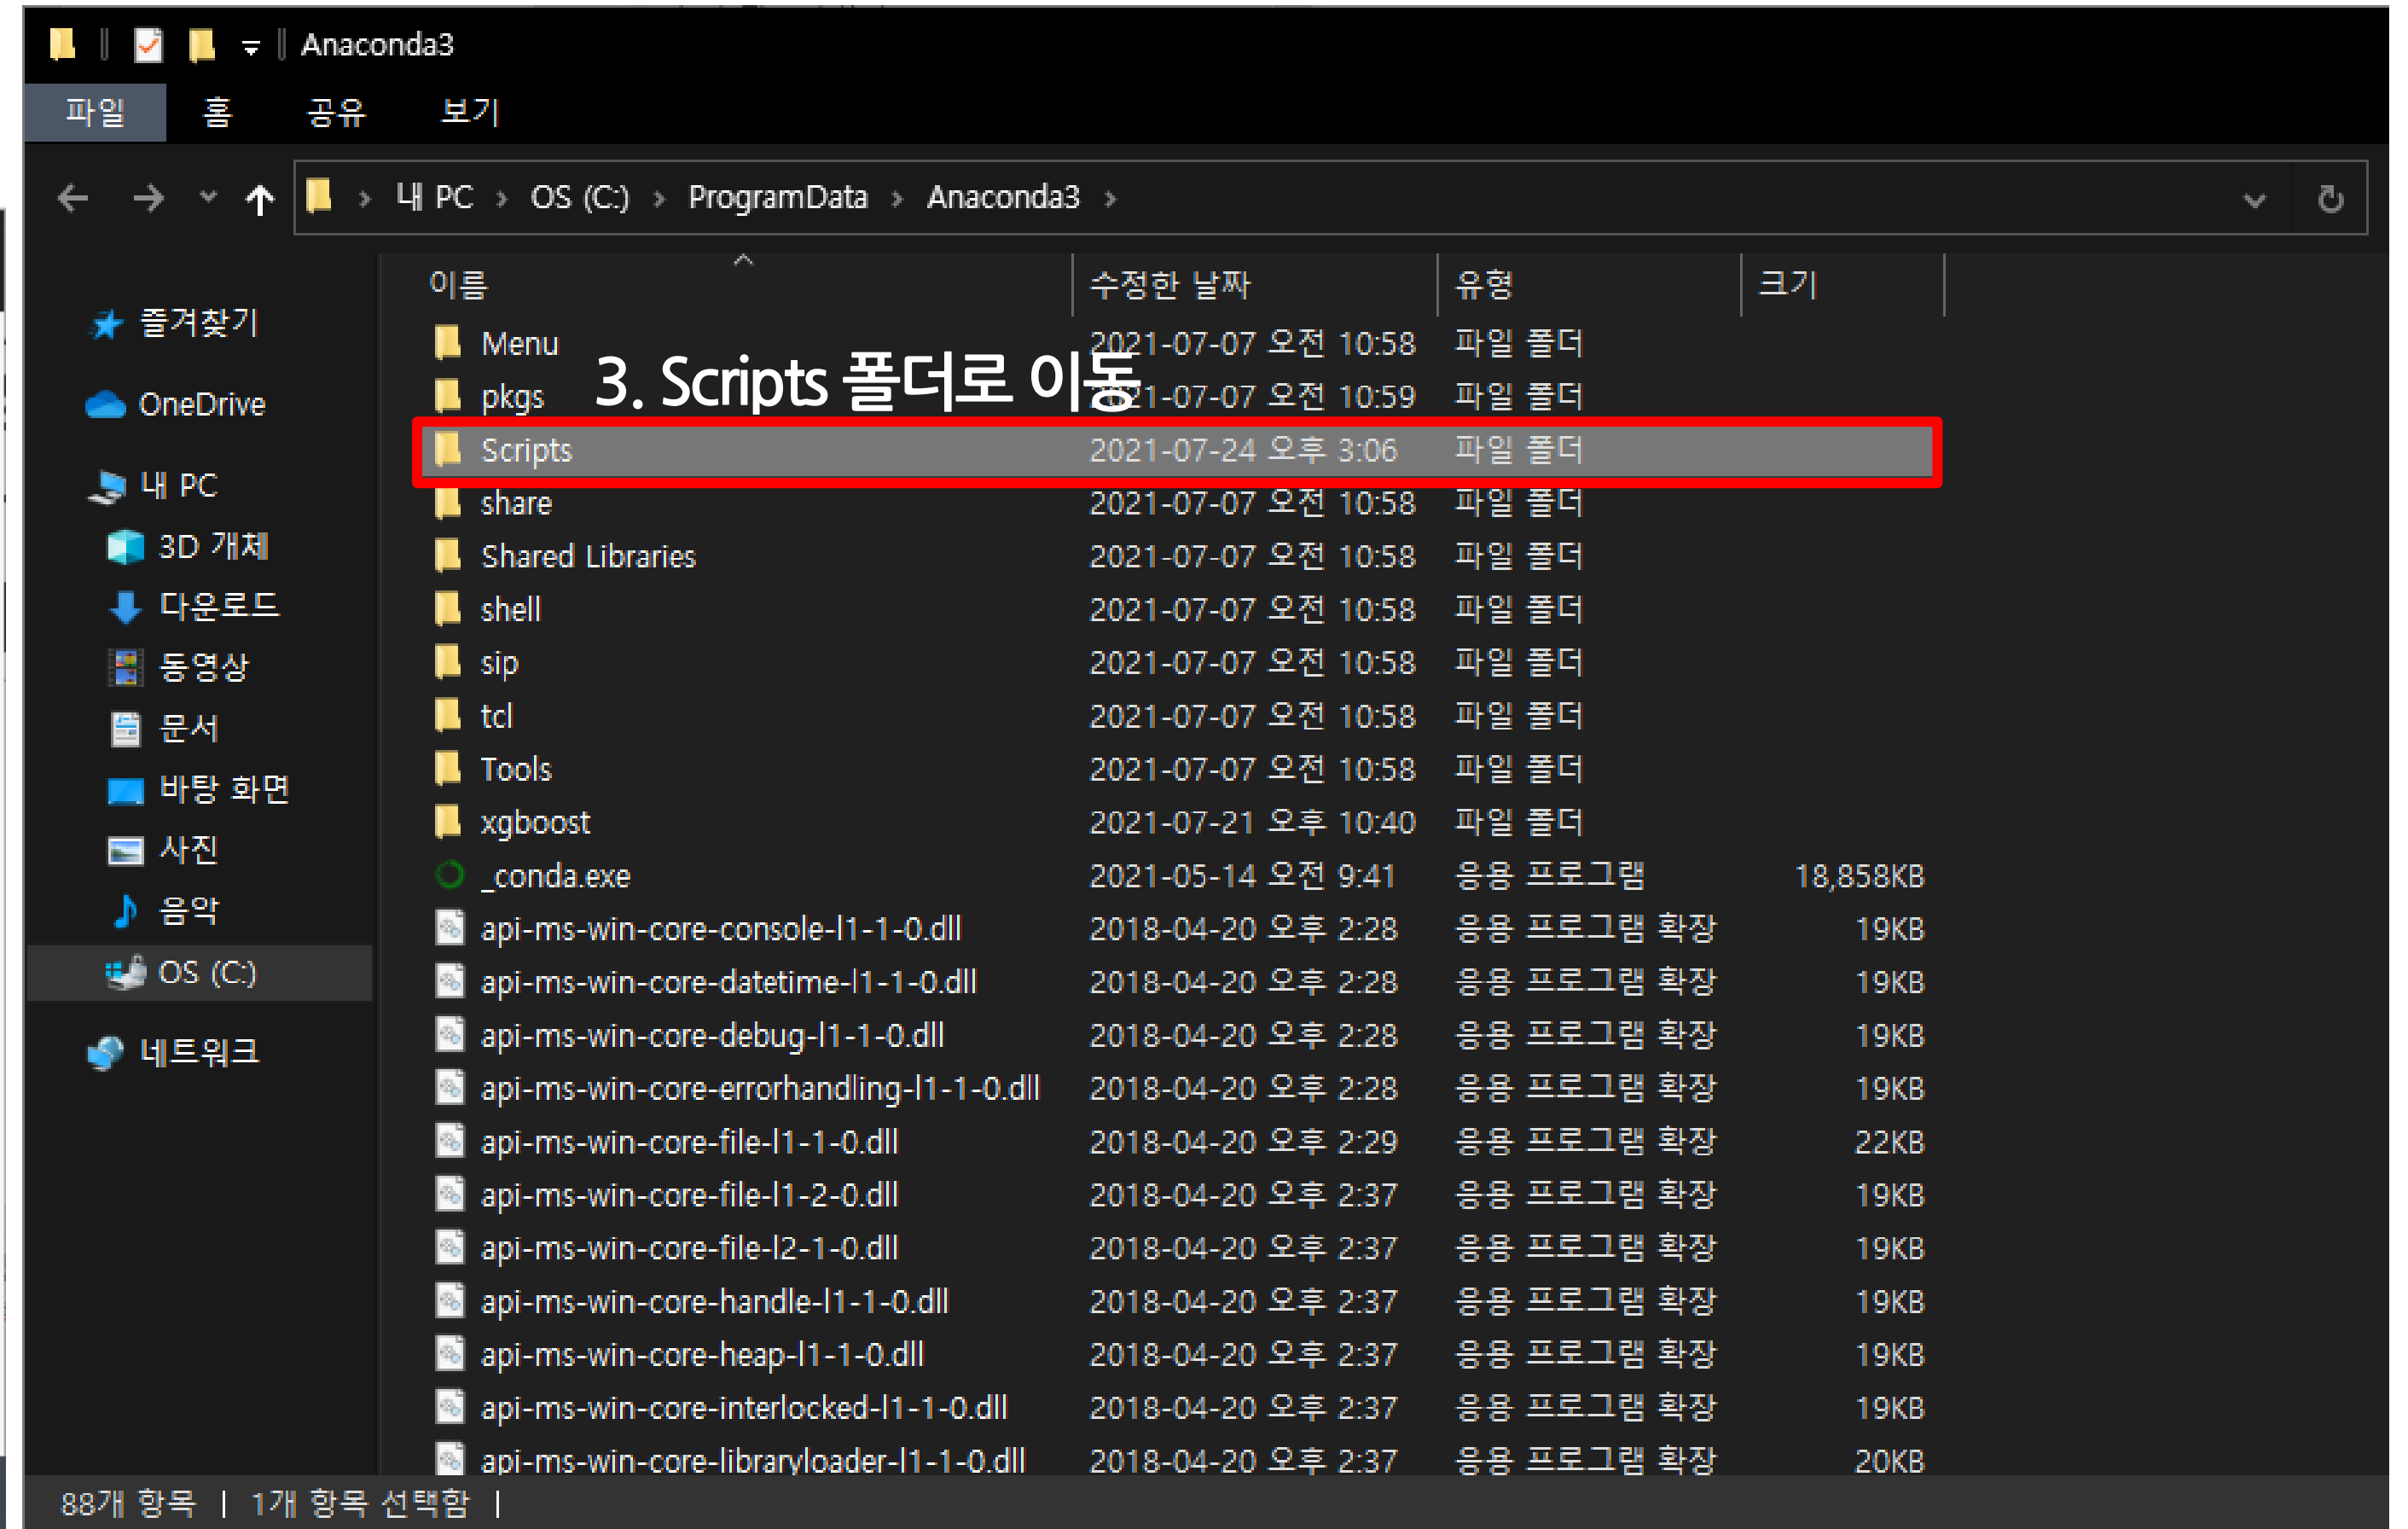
Anaconda3

파일 홈 공유 보기

내 PC › OS (C:) › ProgramData › Anaconda3 ›

즐겨찾기
OneDrive
내 PC
3D 개체
다운로드
동영상
문서
바탕 화면
사진
음악
OS (C:)
네트워크

3. Scripts 폴더로 이동

| 이름 | 수정한 날짜 | 유형 | 크기 |
|---|---|---|---|
| Menu | 2021-07-07 오전 10:58 | 파일 폴더 | |
| pkgs | 2021-07-07 오전 10:59 | 파일 폴더 | |
| Scripts | 2021-07-24 오후 3:06 | 파일 폴더 | |
| share | 2021-07-07 오전 10:58 | 파일 폴더 | |
| Shared Libraries | 2021-07-07 오전 10:58 | 파일 폴더 | |
| shell | 2021-07-07 오전 10:58 | 파일 폴더 | |
| sip | 2021-07-07 오전 10:58 | 파일 폴더 | |
| tcl | 2021-07-07 오전 10:58 | 파일 폴더 | |
| Tools | 2021-07-07 오전 10:58 | 파일 폴더 | |
| xgboost | 2021-07-21 오후 10:40 | 파일 폴더 | |
| _conda.exe | 2021-05-14 오전 9:41 | 응용 프로그램 | 18,858KB |
| api-ms-win-core-console-l1-1-0.dll | 2018-04-20 오후 2:28 | 응용 프로그램 확장 | 19KB |
| api-ms-win-core-datetime-l1-1-0.dll | 2018-04-20 오후 2:28 | 응용 프로그램 확장 | 19KB |
| api-ms-win-core-debug-l1-1-0.dll | 2018-04-20 오후 2:28 | 응용 프로그램 확장 | 19KB |
| api-ms-win-core-errorhandling-l1-1-0.dll | 2018-04-20 오후 2:28 | 응용 프로그램 확장 | 19KB |
| api-ms-win-core-file-l1-1-0.dll | 2018-04-20 오후 2:29 | 응용 프로그램 확장 | 22KB |
| api-ms-win-core-file-l1-2-0.dll | 2018-04-20 오후 2:37 | 응용 프로그램 확장 | 19KB |
| api-ms-win-core-file-l2-1-0.dll | 2018-04-20 오후 2:37 | 응용 프로그램 확장 | 19KB |
| api-ms-win-core-handle-l1-1-0.dll | 2018-04-20 오후 2:37 | 응용 프로그램 확장 | 19KB |
| api-ms-win-core-heap-l1-1-0.dll | 2018-04-20 오후 2:37 | 응용 프로그램 확장 | 19KB |
| api-ms-win-core-interlocked-l1-1-0.dll | 2018-04-20 오후 2:37 | 응용 프로그램 확장 | 19KB |
| api-ms-win-core-libraryloader-l1-1-0.dll | 2018-04-20 오후 2:37 | 응용 프로그램 확장 | 20KB |

88개 항목 | 1개 항목 선택함 |